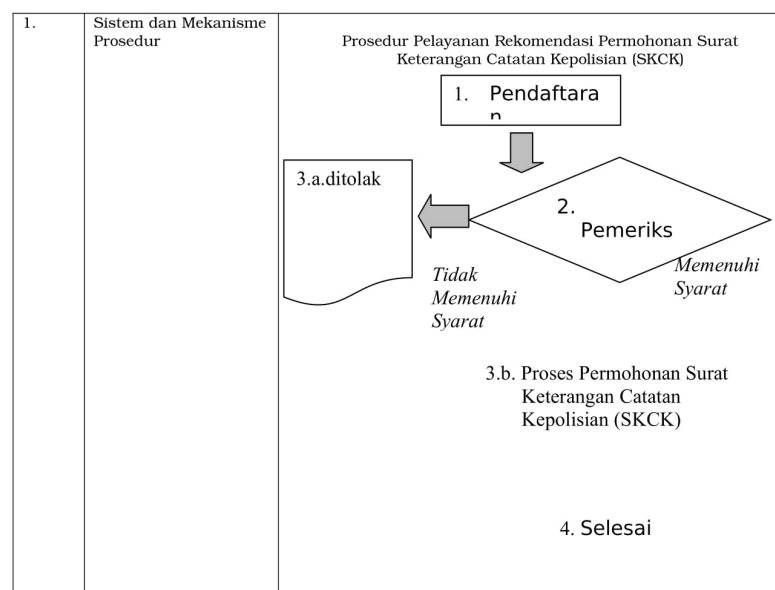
| 1. | Sistem dan Mekanisme Prosedur | Prosedur Pelayanan Rekomendasi Permohonan Surat Keterangan Catatan Kepolisian (SKCK) |
|---|---|---|

1. Pendaftara n

2. Pemeriks

3.a.ditolak

Tidak Memenuhi Syarat

Memenuhi Syarat

3.b. Proses Permohonan Surat Keterangan Catatan Kepolisian (SKCK)

4. Selesai